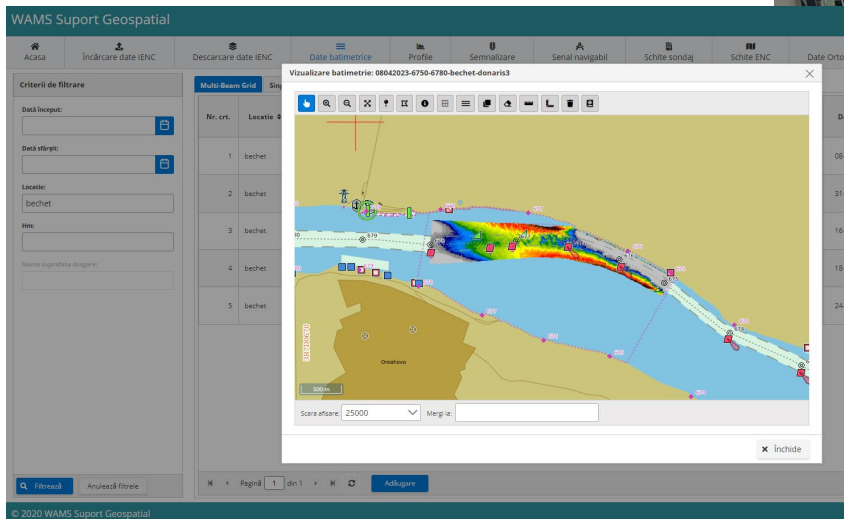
WAMS Suport Geospatial

Acasa
Încărcare date IENC
Descarcare date IENC
Date batimetrice
Profile
Semnalizare
Senal navigabil
Schite sondaj
Schite ENC
Date Orto

Criterii de filtrare

Dată început:

Dată sfârșit:

Locatie:
bechet

Km:

Nume suprafata dragare:

Filtrează
Anulează filtrele

Multi-Beam Grid
Sin

| Nr. crt. | Locatie | Da |
|---|---|---|
| 1 | bechet | 08 |
| 2 | bechet | 31 |
| 3 | bechet | 16 |
| 4 | bechet | 18 |
| 5 | bechet | 24 |

Pagină 1 din 1

Adăugare

Vizualizare batimetrie: 08042023-6750-6780-bechet-donaris3

679
678
677
676
675
674
673
Oreahovo
500 m

Scara afisare: 25000
Mergi la:

Închide

© 2020 WAMS Suport Geospatial